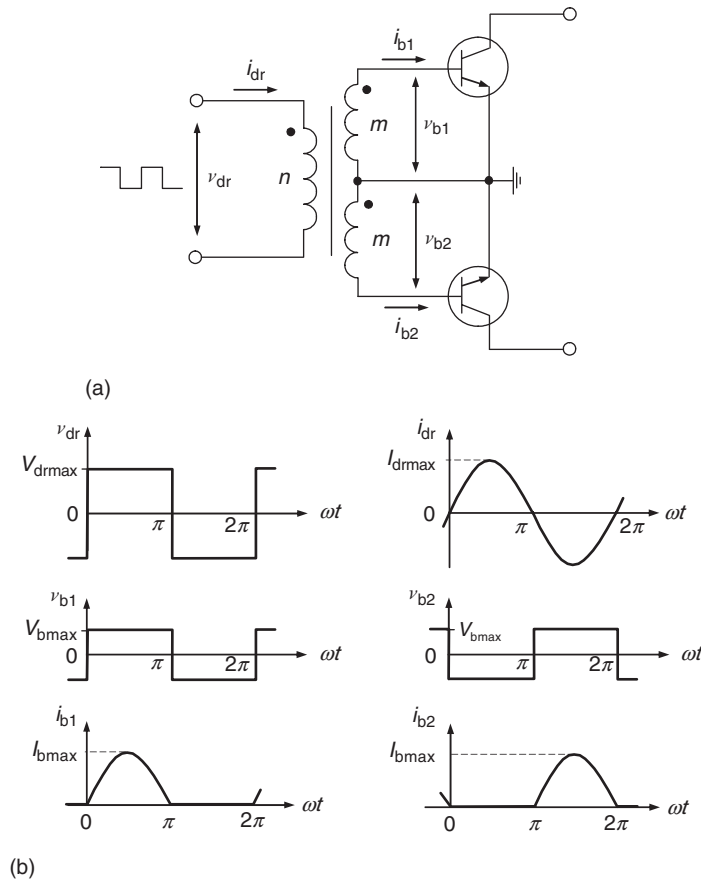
$i_{b1}$

$i_{dr}$

$m$

$\nu_{b1}$

$\nu_{dr}$

$n$

$m$

$\nu_{b2}$

$i_{b2}$

(a)

$\nu_{dr}$

$V_{drmax}$

0

$\pi$

$2\pi$

$\omega t$

$i_{dr}$

$I_{drmax}$

0

$\pi$

$2\pi$

$\omega t$

$\nu_{b1}$

$V_{bmax}$

0

$\pi$

$2\pi$

$\omega t$

$\nu_{b2}$

$V_{bmax}$

0

$\pi$

$2\pi$

$\omega t$

$i_{b1}$

$I_{bmax}$

0

$\pi$

$2\pi$

$\omega t$

$i_{b2}$

$I_{bmax}$

0

$\pi$

$2\pi$

$\omega t$

(b)